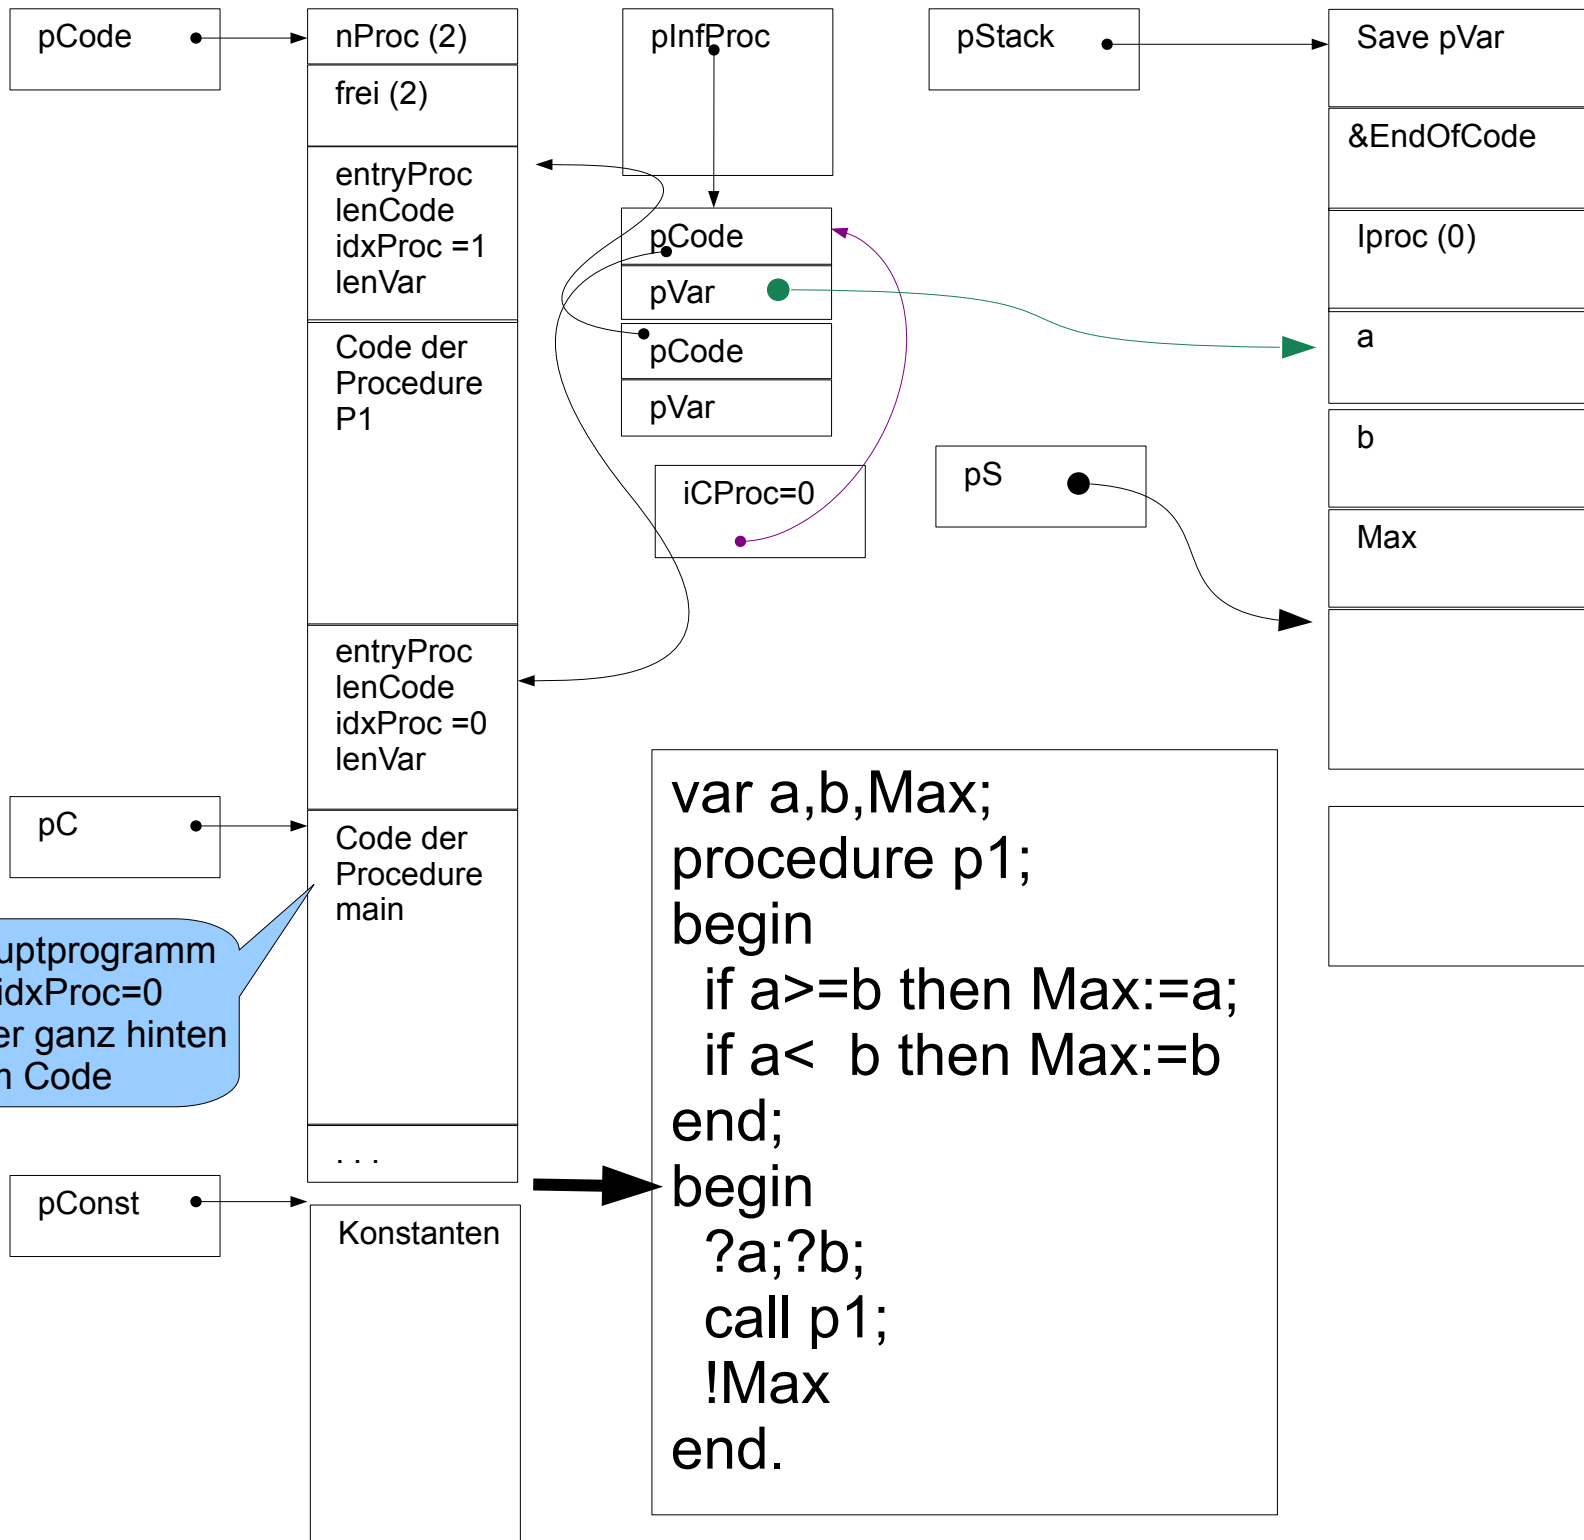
pCode

nProc (2)

frei (2)

entryProc
lenCode
idxProc =1
lenVar

Code der
Procedure
P1

entryProc
lenCode
idxProc =0
lenVar

Code der
Procedure
main

. . .

Konstanten

pInfProc

pCode

pVar

pCode

pVar

iCProc=0

pStack

pS

Save pVar

&EndOfCode

Iproc (0)

a

b

Max

pC

uptprogramm
idxProc=0
er ganz hinten
n Code

pConst

var a,b,Max;
procedure p1;
begin
if a>=b then Max:=a;
if a< b then Max:=b
end;
begin
?a;?b;
call p1;
!Max
end.